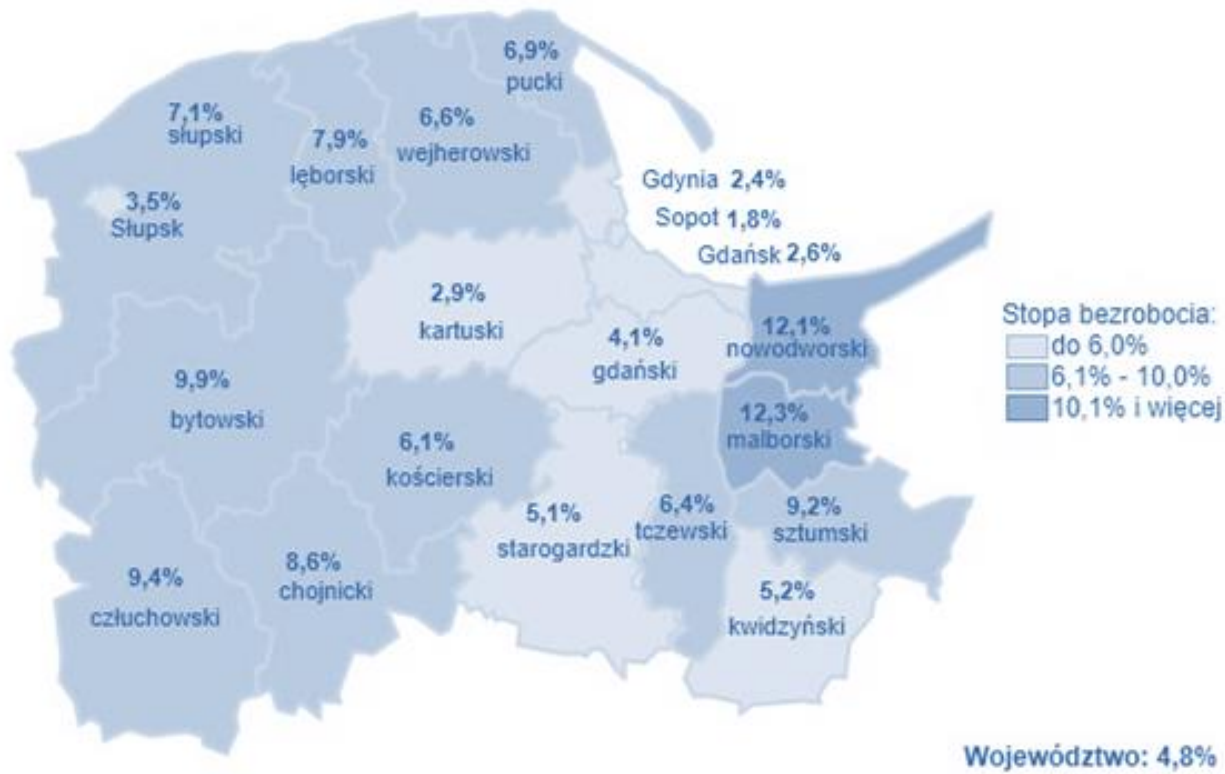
6,9%
pucki

7,1%
słupski

7,9%
lęborski

6,6%
wejherowski

3,5%
Słupsk

Gdynia 2,4%
Sopot 1,8%
Gdańsk 2,6%

2,9%
kartuski

4,1%
gdański

12,1%
nowodworski

9,9%
bytowski

12,3%
malborski

6,1%
kościerski

5,1%
starogardzki

6,4%
tczewski

9,2%
sztumski

9,4%
człuchowski

8,6%
chojnicki

5,2%
kwidzyński

Stopa bezrobocia:
do 6,0%
6,1% - 10,0%
10,1% i więcej

Województwo: 4,8%